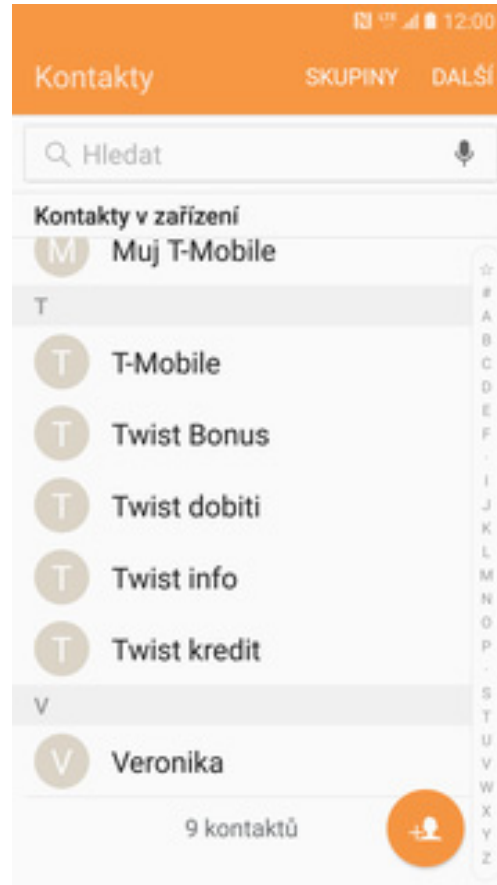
12:00

Kontakty SKUPINY DALŠÍ

Hledat

Kontakty v zařízení

M Muj T-Mobile

T

T T-Mobile

T Twist Bonus

T Twist dobiti

T Twist info

T Twist kredit

V

V Veronika

9 kontaktů

☆ # A B C D E F . I J K L M N O P . S T U V W X Y Z